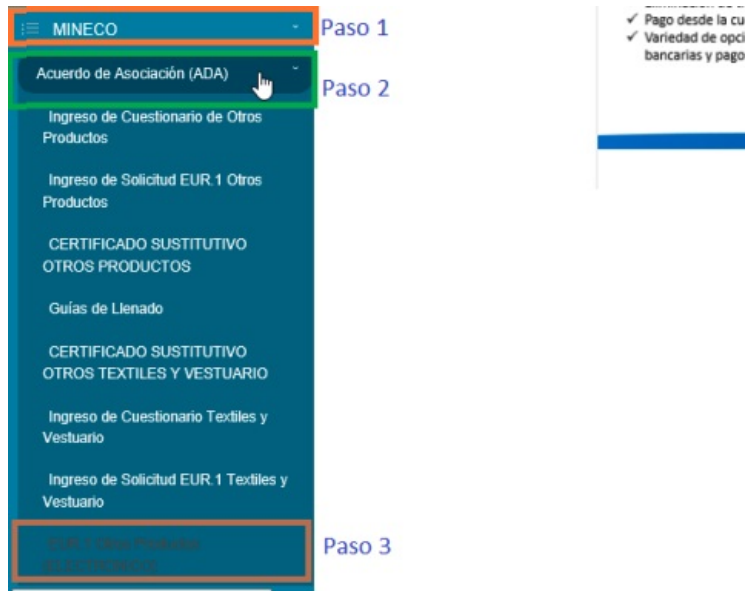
MINECO

Paso 1

Acuerdo de Asociación (ADA)

Paso 2

Ingreso de Cuestionario de Otros Productos

Ingreso de Solicitud EUR.1 Otros Productos

CERTIFICADO SUSTITUTIVO OTROS PRODUCTOS

Guías de Llenado

CERTIFICADO SUSTITUTIVO OTROS TEXTILES Y VESTUARIO

Ingreso de Cuestionario Textiles y Vestuario

Ingreso de Solicitud EUR.1 Textiles y Vestuario

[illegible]

Paso 3

✓ Pago desde la cu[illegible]
✓ Variedad de opci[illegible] bancarias y pago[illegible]